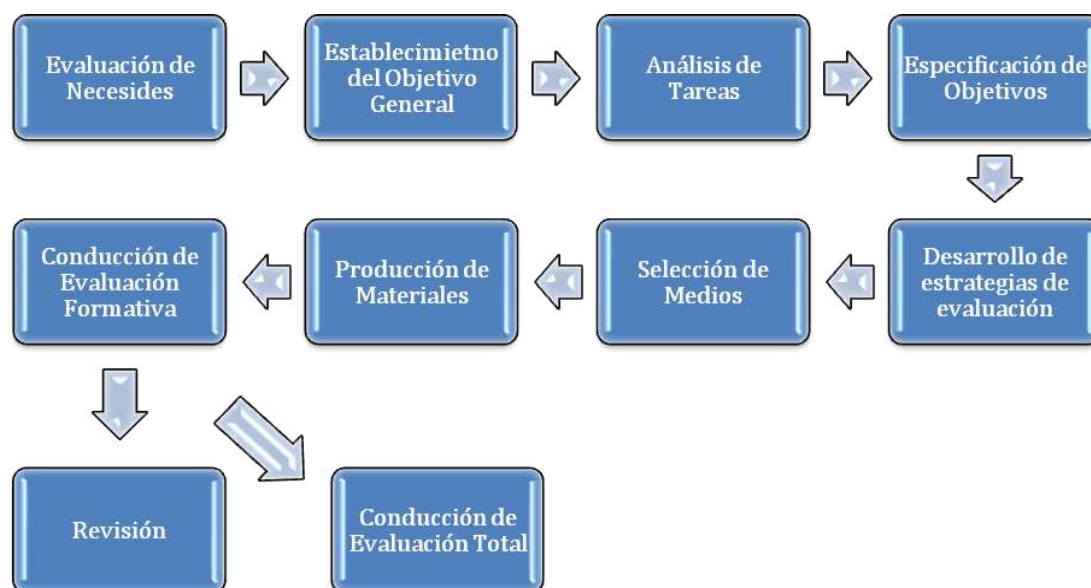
Evaluación de Necesides

Establecimietno del Objetivo General

Análisis de Tareas

Especificación de Objetivos

Desarrollo de estrategias de evaluación

Selección de Medios

Producción de Materiales

Conducción de Evaluación Formativa

Revisión

Conducción de Evaluación Total